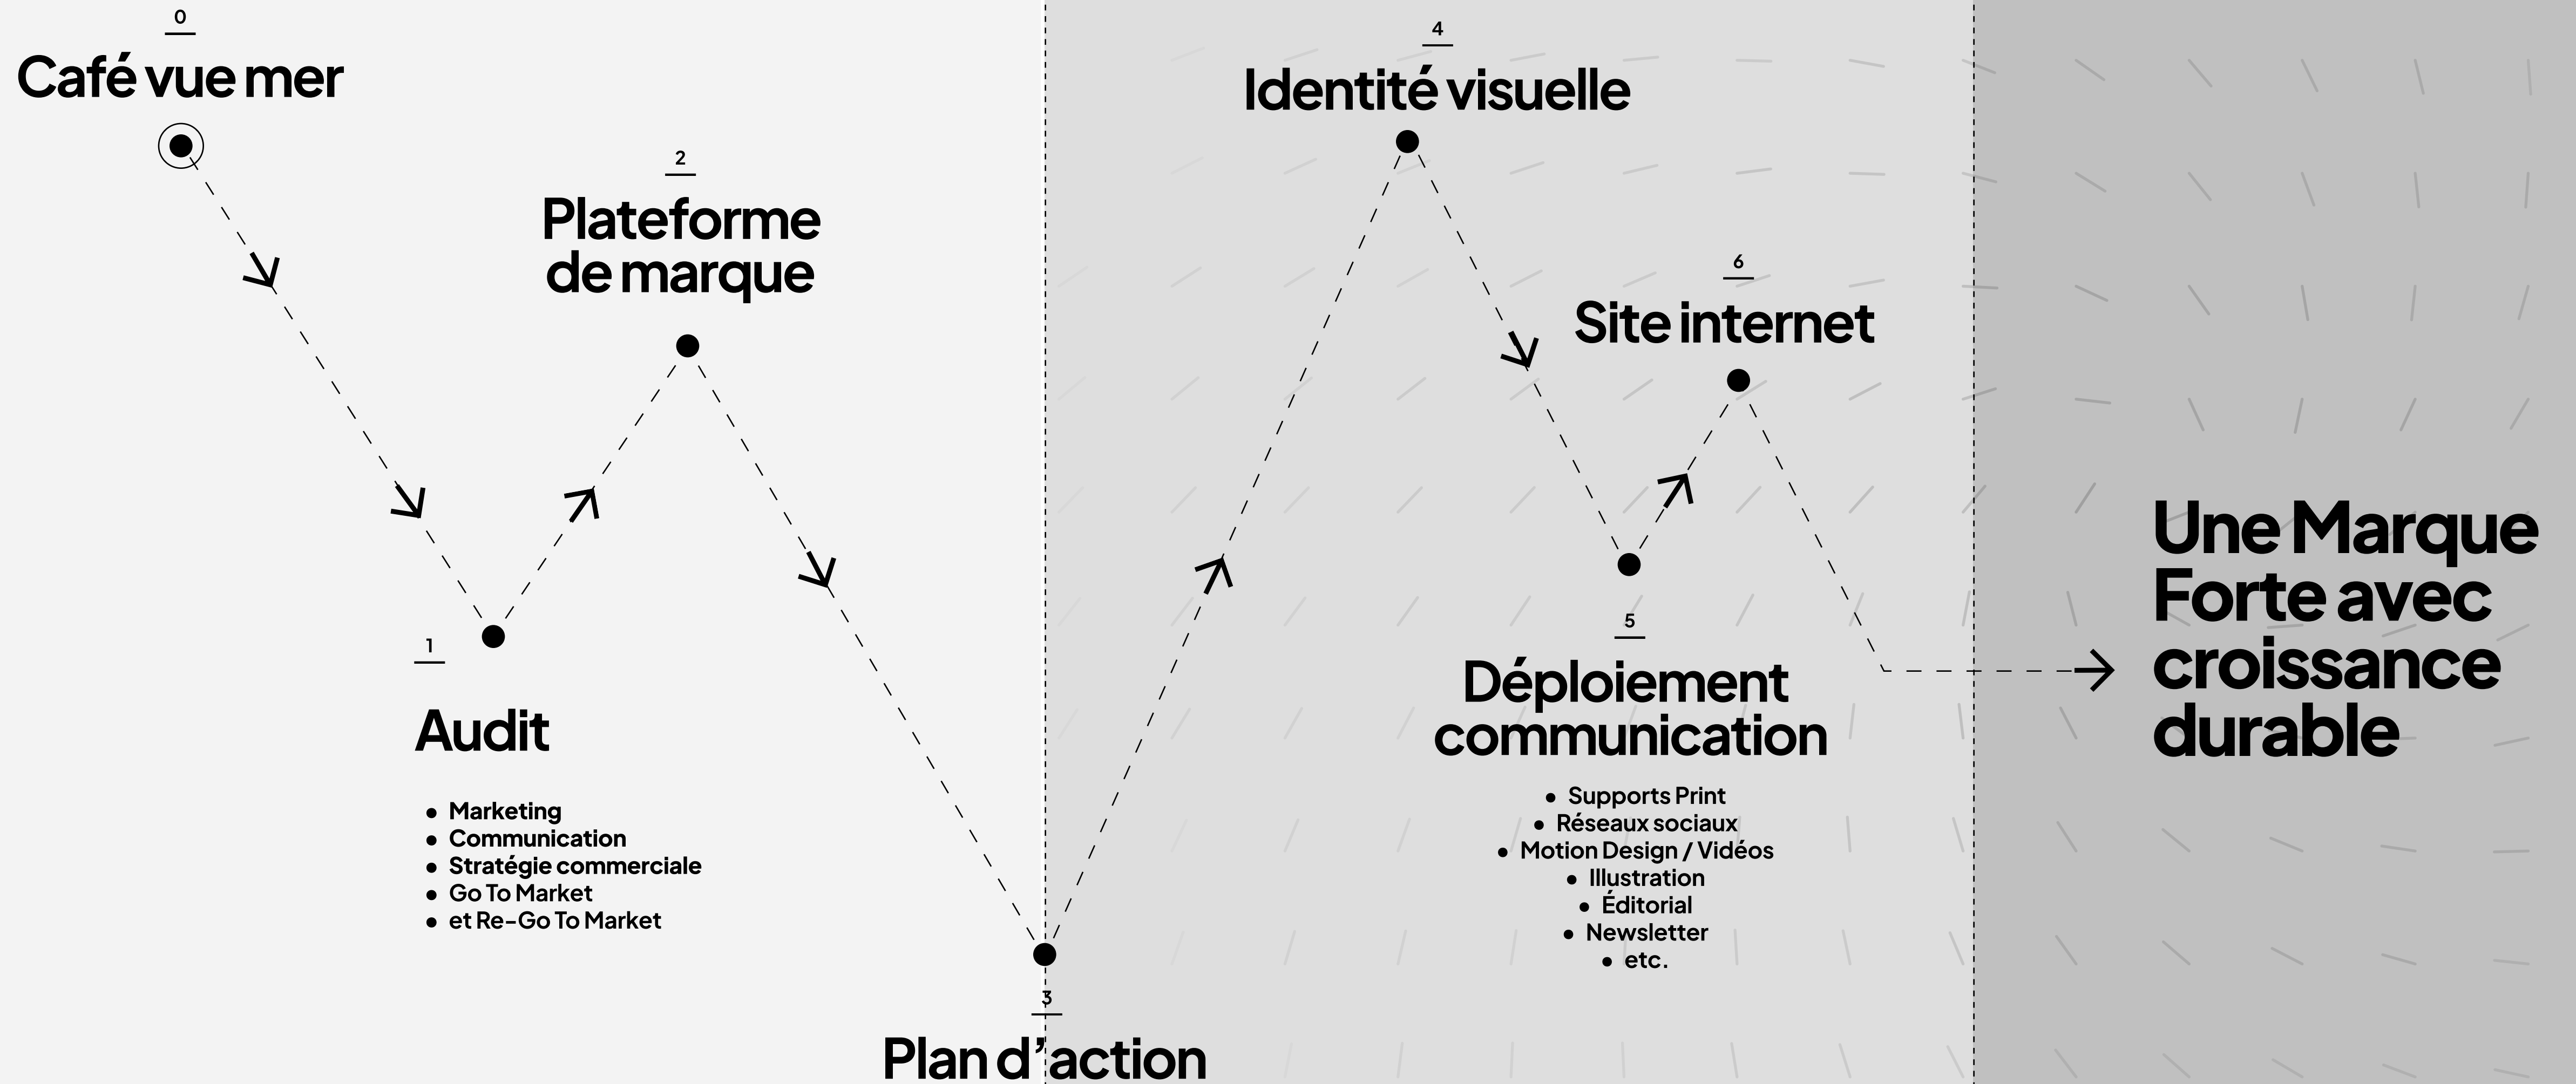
0
Café vue mer

2
Plateforme de marque

1
Audit

- Marketing
- Communication
- Stratégie commerciale
- Go To Market
- et Re-Go To Market

3
Plan d'action

4
Identité visuelle

6
Site internet

5
Déploiement communication

- Supports Print
- Réseaux sociaux
- Motion Design / Vidéos
- Illustration
- Éditorial
- Newsletter
- etc.

Une Marque Forte avec croissance durable